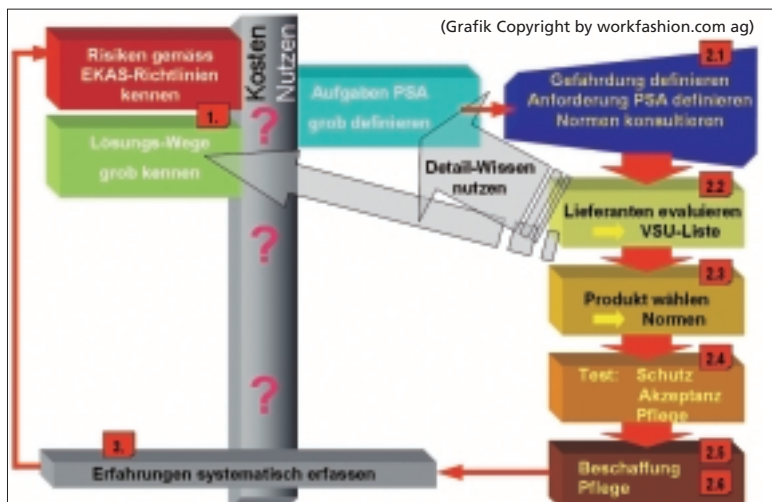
(Grafik Copyright by workfashion.com ag)

Risiken gemäss EKAS-Richtlinien kennen

1.

Lösungs-Wege grob kennen

Kosten

Nutzen

?

?

?

Aufgaben PSA grob definieren

2.1

Gefährdung definieren
Anforderung PSA definieren
Normen konsultieren

Detail-Wissen nutzen

2.2

Lieferanten evaluieren
VSU-Liste

2.3

Produkt wählen
Normen

2.4

Test: Schutz
Akzeptanz
Pflege

3.

Erfahrungen systematisch erfassen

2.5

Beschaffung
Pflege

2.6